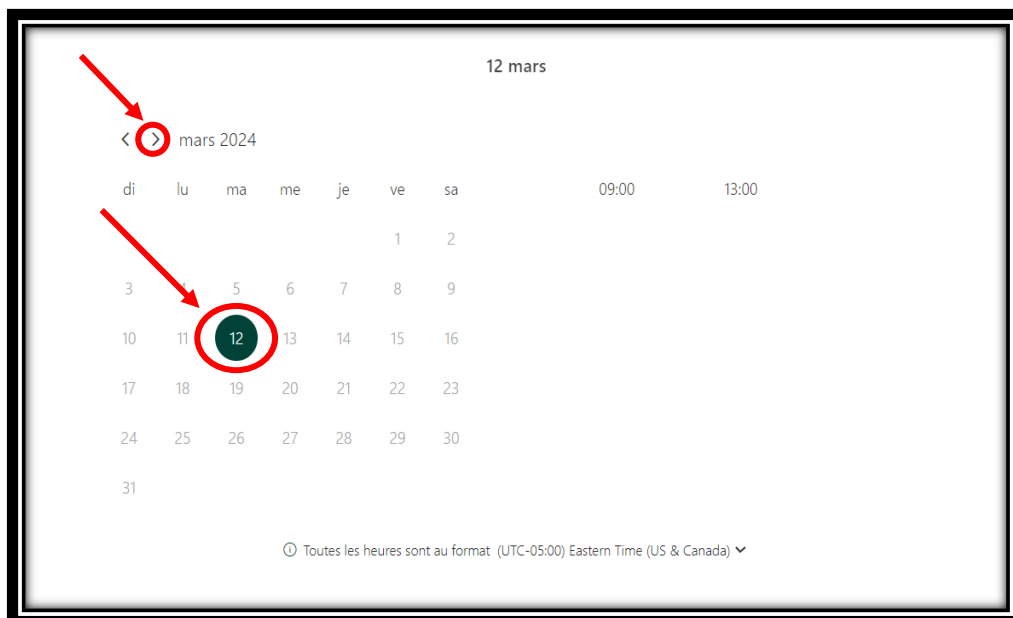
12 mars

< > mars 2024

| di | lu | ma | me | je | ve | sa |
|---|---|---|---|---|---|---|
| | | | | | 1 | 2 |
| 3 | 4 | 5 | 6 | 7 | 8 | 9 |
| 10 | 11 | 12 | 13 | 14 | 15 | 16 |
| 17 | 18 | 19 | 20 | 21 | 22 | 23 |
| 24 | 25 | 26 | 27 | 28 | 29 | 30 |
| 31 | | | | | | |

09:00 13:00

ⓘ Toutes les heures sont au format (UTC-05:00) Eastern Time (US & Canada)